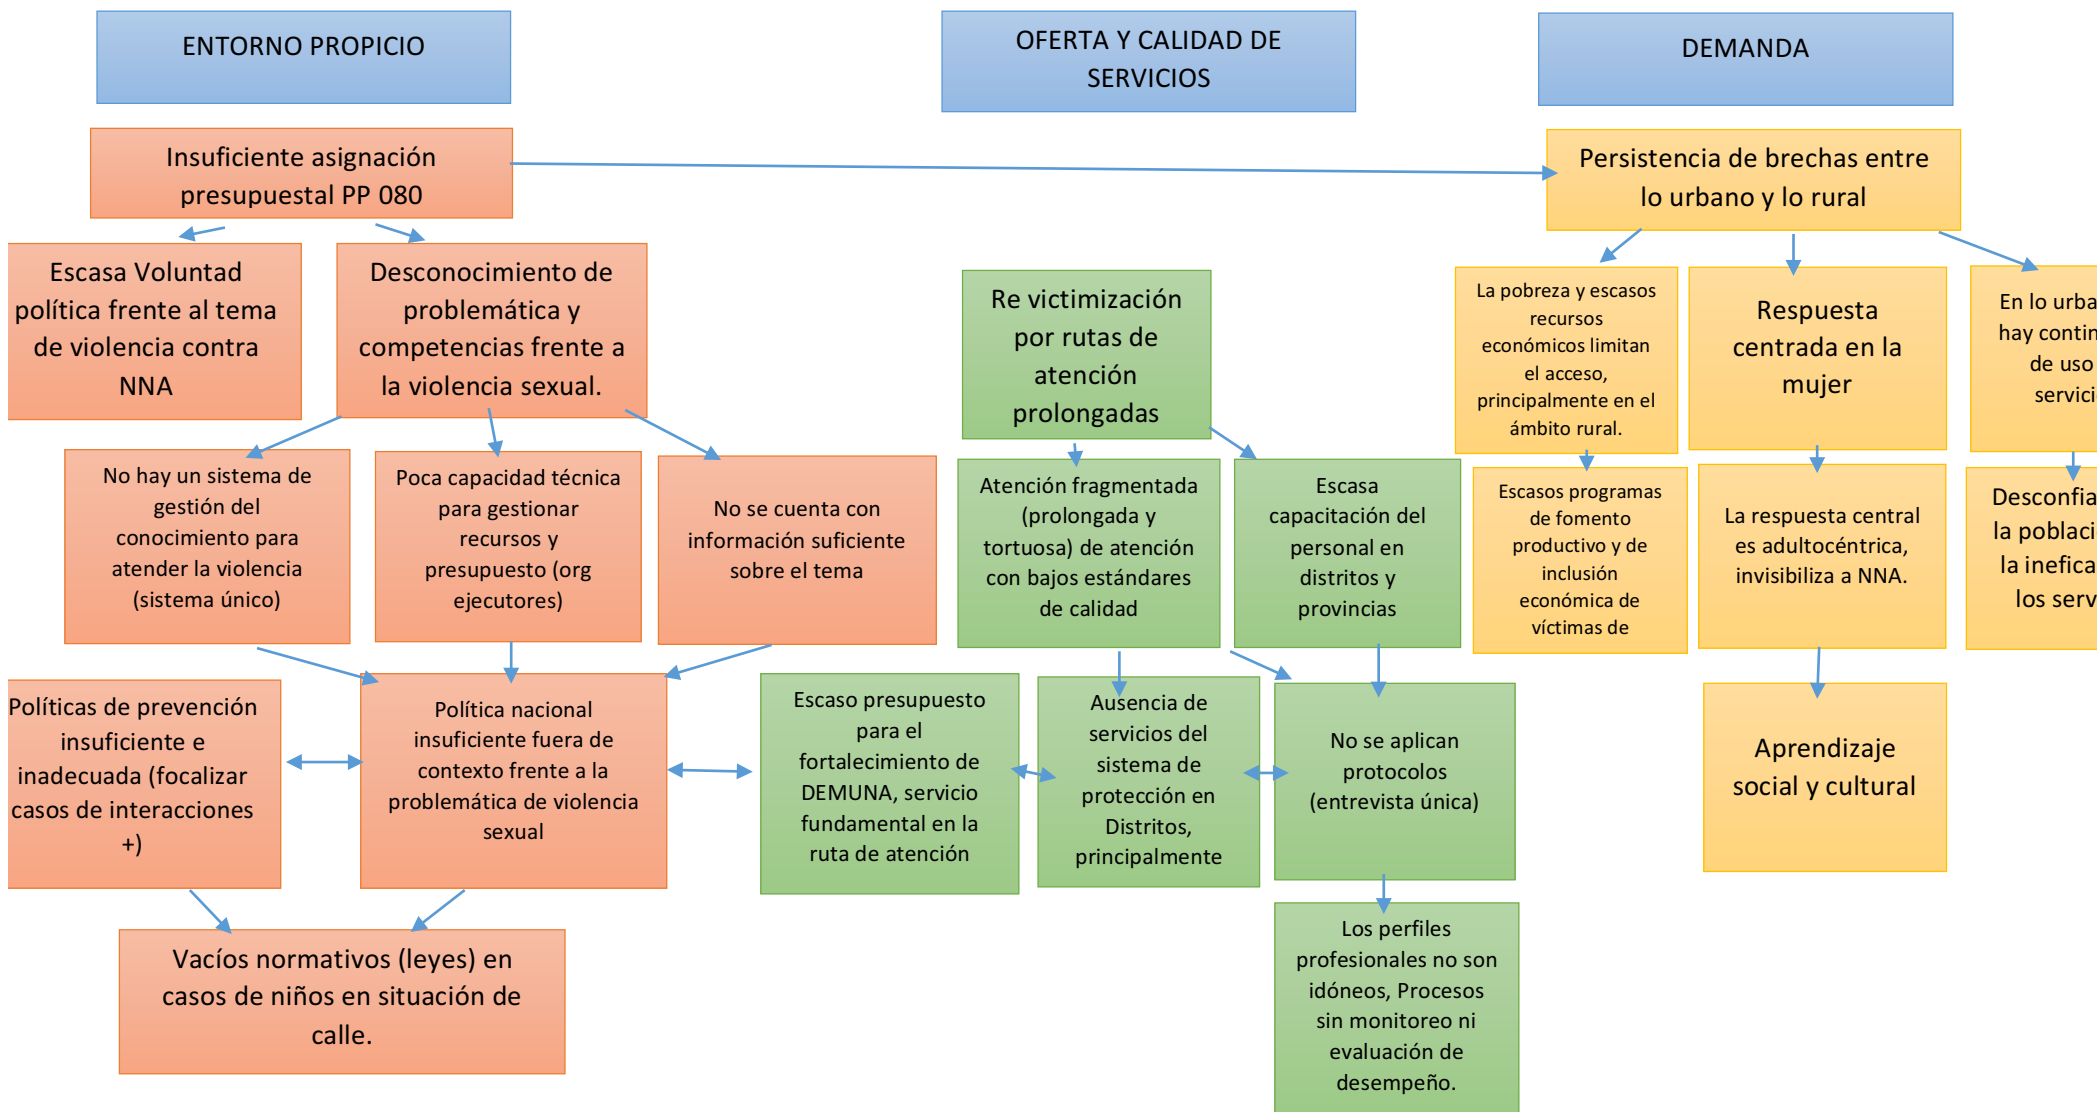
ENTORNO PROPICIO

OFERTA Y CALIDAD DE SERVICIOS

DEMANDA

Insuficiente asignación presupuestal PP 080

Persistencia de brechas entre lo urbano y lo rural

Escasa Voluntad política frente al tema de violencia contra NNA

Desconocimiento de problemática y competencias frente a la violencia sexual.

Re victimización por rutas de atención prolongadas

La pobreza y escasos recursos económicos limitan el acceso, principalmente en el ámbito rural.

Respuesta centrada en la mujer

En lo urba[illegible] hay contin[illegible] de uso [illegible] servici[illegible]

No hay un sistema de gestión del conocimiento para atender la violencia (sistema único)

Poca capacidad técnica para gestionar recursos y presupuesto (org ejecutores)

No se cuenta con información suficiente sobre el tema

Atención fragmentada (prolongada y tortuosa) de atención con bajos estándares de calidad

Escasa capacitación del personal en distritos y provincias

Escasos programas de fomento productivo y de inclusión económica de víctimas de

La respuesta central es adultocéntrica, invisibiliza a NNA.

Desconfia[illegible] la poblaci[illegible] la inefica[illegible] los serv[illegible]

Políticas de prevención insuficiente e inadecuada (focalizar casos de interacciones +)

Política nacional insuficiente fuera de contexto frente a la problemática de violencia sexual

Escaso presupuesto para el fortalecimiento de DEMUNA, servicio fundamental en la ruta de atención

Ausencia de servicios del sistema de protección en Distritos, principalmente

No se aplican protocolos (entrevista única)

Aprendizaje social y cultural

Vacíos normativos (leyes) en casos de niños en situación de calle.

Los perfiles profesionales no son idóneos, Procesos sin monitoreo ni evaluación de desempeño.